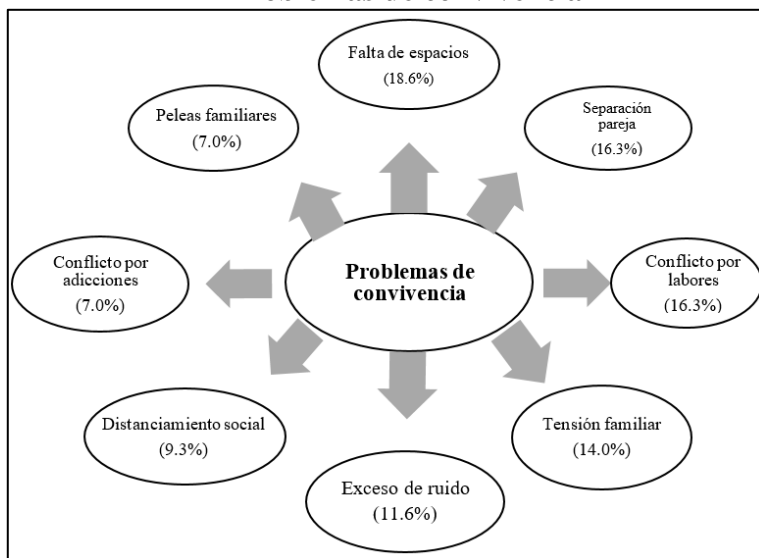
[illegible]

Falta de espacios (18.6%)

Peleas familiares (7.0%)

Separación pareja (16.3%)

Conflicto por adicciones (7.0%)

Problemas de convivencia

Conflicto por labores (16.3%)

Distanciamiento social (9.3%)

Tensión familiar (14.0%)

Exceso de ruido (11.6%)